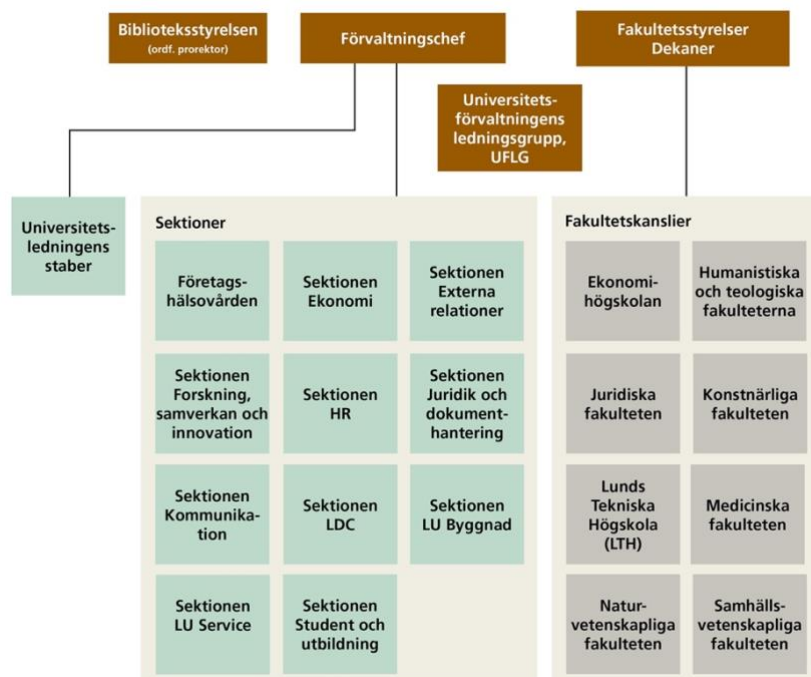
Biblioteksstyrelsen
(ordf. prorektor)

Förvaltningschef

Fakultetsstyrelser
Dekaner

Universitetsförvaltningens ledningsgrupp, UFLG

Universitetsledningens staber

Sektioner

Företagshälsovården

Sektionen Ekonomi

Sektionen Externa relationer

Sektionen Forskning, samverkan och innovation

Sektionen HR

Sektionen Juridik och dokumenthantering

Sektionen Kommunikation

Sektionen LDC

Sektionen LU Byggnad

Sektionen LU Service

Sektionen Student och utbildning

Fakultetskanslier

Ekonomihögskolan

Humanistiska och teologiska fakulteterna

Juridiska fakulteten

Konstnärliga fakulteten

Lunds Tekniska Högskola (LTH)

Medicinska fakulteten

Naturvetenskapliga fakulteten

Samhällsvetenskapliga fakulteten